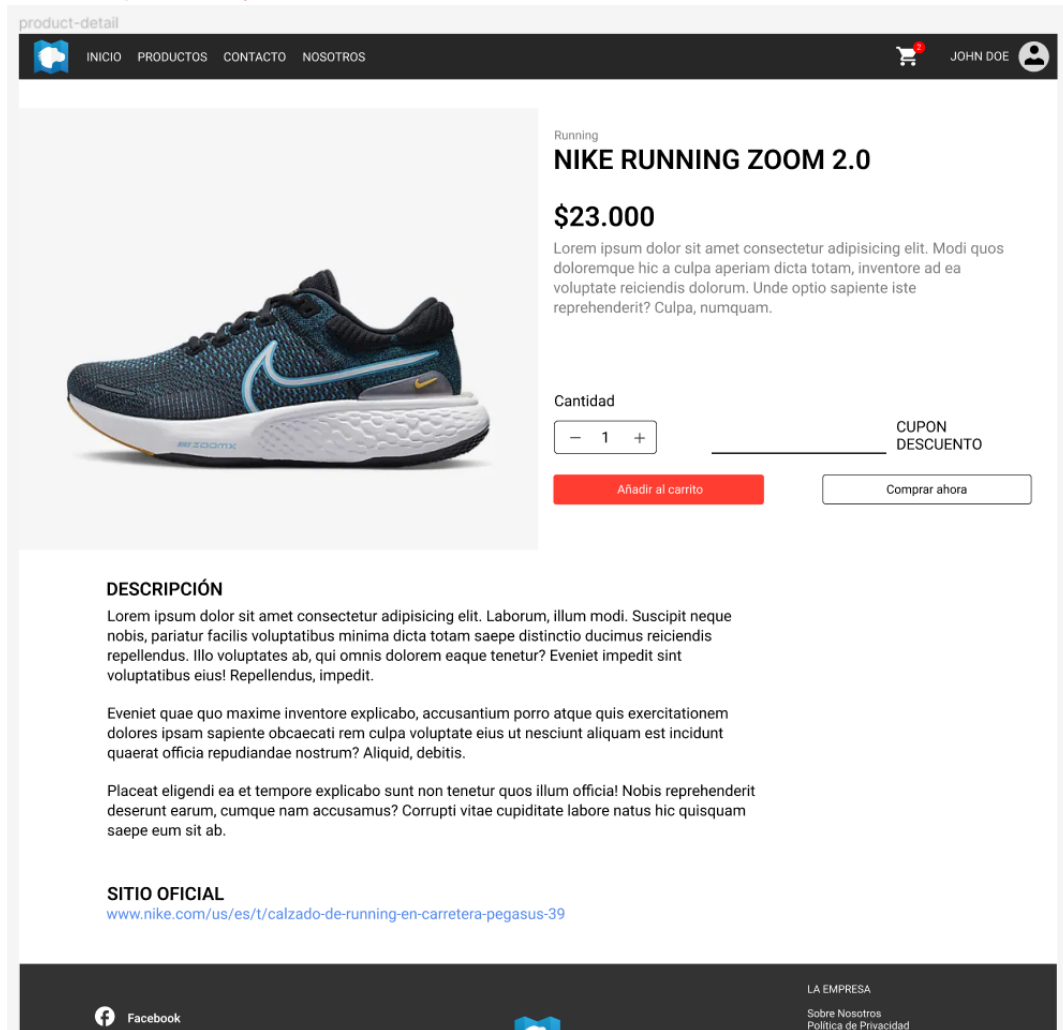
product-detail

INICIO PRODUCTOS CONTACTO NOSOTROS

2

JOHN DOE

Running

NIKE RUNNING ZOOM 2.0

$23.000

Lorem ipsum dolor sit amet consectetur adipisicing elit. Modi quos doloremque hic a culpa aperiam dicta totam, inventore ad ea voluptate reiciendis dolorum. Unde optio sapiente iste reprehenderit? Culpa, numquam.

ZOOMX

Cantidad

− 1 +

CUPON DESCUENTO

Añadir al carrito

Comprar ahora

DESCRIPCIÓN

Lorem ipsum dolor sit amet consectetur adipisicing elit. Laborum, illum modi. Suscipit neque nobis, pariatur facilis voluptatibus minima dicta totam saepe distinctio ducimus reiciendis repellendus. Illo voluptates ab, qui omnis dolorem eaque tenetur? Eveniet impedit sint voluptatibus eius! Repellendus, impedit.

Eveniet quae quo maxime inventore explicabo, accusantium porro atque quis exercitationem dolores ipsam sapiente obcaecati rem culpa voluptate eius ut nesciunt aliquam est incidunt quaerat officia repudiandae nostrum? Aliquid, debitis.

Placeat eligendi ea et tempore explicabo sunt non tenetur quos illum officia! Nobis reprehenderit deserunt earum, cumque nam accusamus? Corrupti vitae cupiditate labore natus hic quisquam saepe eum sit ab.

SITIO OFICIAL

www.nike.com/us/es/t/calzado-de-running-en-carretera-pegasus-39

LA EMPRESA

Facebook

Sobre Nosotros
Política de Privacidad